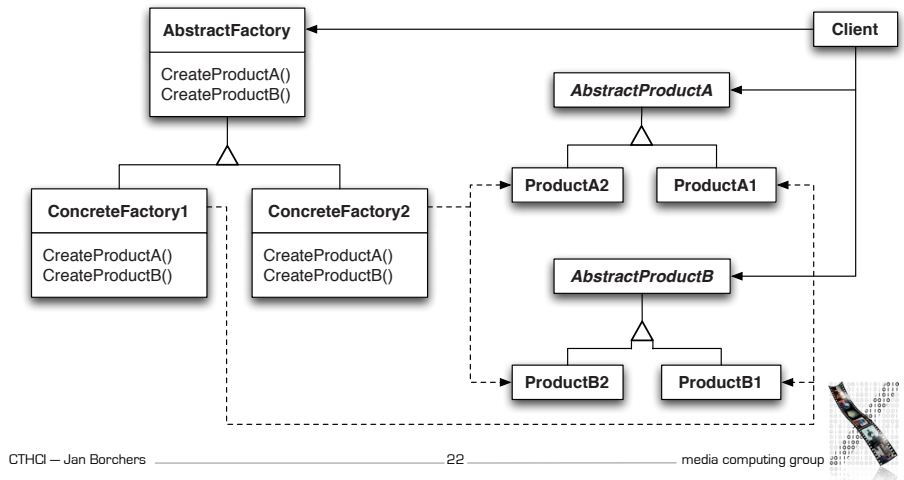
AbstractFactory

CreateProductA()
CreateProductB()

Client

AbstractProductA

ProductA2

ProductA1

ConcreteFactory1

CreateProductA()
CreateProductB()

ConcreteFactory2

CreateProductA()
CreateProductB()

AbstractProductB

ProductB2

ProductB1

CTHCI — Jan Borchers 22 media computing group